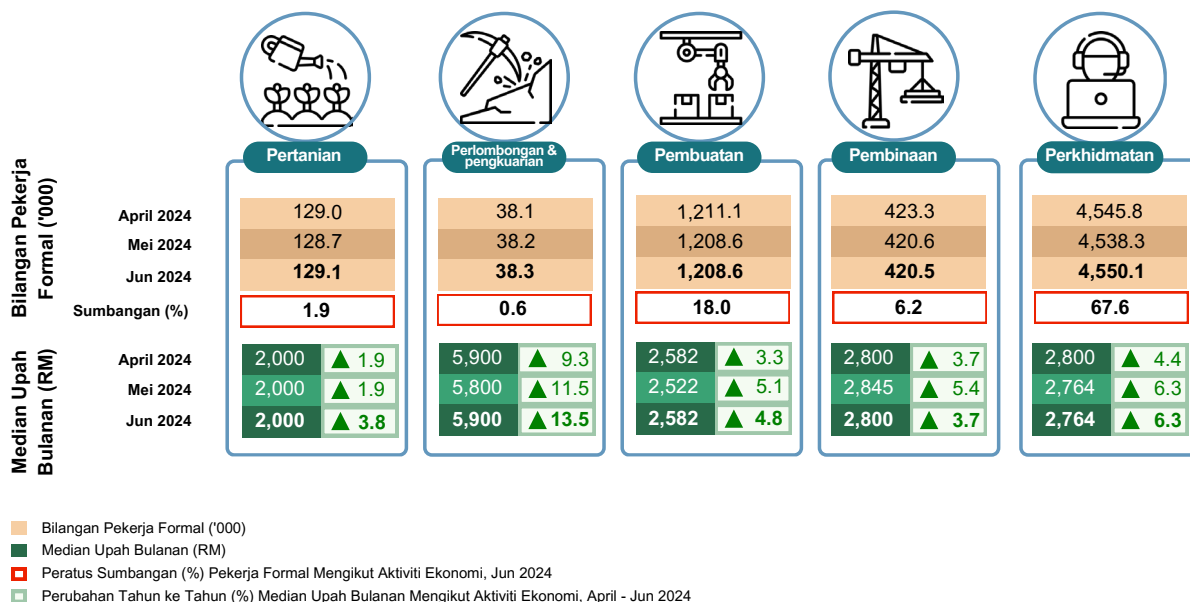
Bilangan Pekerja Formal ('000)

Median Upah Bulanan (RM)

| | Pertanian | Perlombongan & pengkuarian | Pembuatan | Pembinaan | Perkhidmatan |
|---|---|---|---|---|---|
| April 2024 | 129.0 | 38.1 | 1,211.1 | 423.3 | 4,545.8 |
| Mei 2024 | 128.7 | 38.2 | 1,208.6 | 420.6 | 4,538.3 |
| Jun 2024 | **129.1** | **38.3** | **1,208.6** | **420.5** | **4,550.1** |
| Sumbangan (%) | 1.9 | 0.6 | 18.0 | 6.2 | 67.6 |
| April 2024 | 2,000 ▲ 1.9 | 5,900 ▲ 9.3 | 2,582 ▲ 3.3 | 2,800 ▲ 3.7 | 2,800 ▲ 4.4 |
| Mei 2024 | 2,000 ▲ 1.9 | 5,800 ▲ 11.5 | 2,522 ▲ 5.1 | 2,845 ▲ 5.4 | 2,764 ▲ 6.3 |
| Jun 2024 | **2,000** ▲ 3.8 | **5,900** ▲ 13.5 | **2,582** ▲ 4.8 | **2,800** ▲ 3.7 | **2,764** ▲ 6.3 |

Bilangan Pekerja Formal ('000)
Median Upah Bulanan (RM)
Peratus Sumbangan (%) Pekerja Formal Mengikut Aktiviti Ekonomi, Jun 2024
Perubahan Tahun ke Tahun (%) Median Upah Bulanan Mengikut Aktiviti Ekonomi, April - Jun 2024